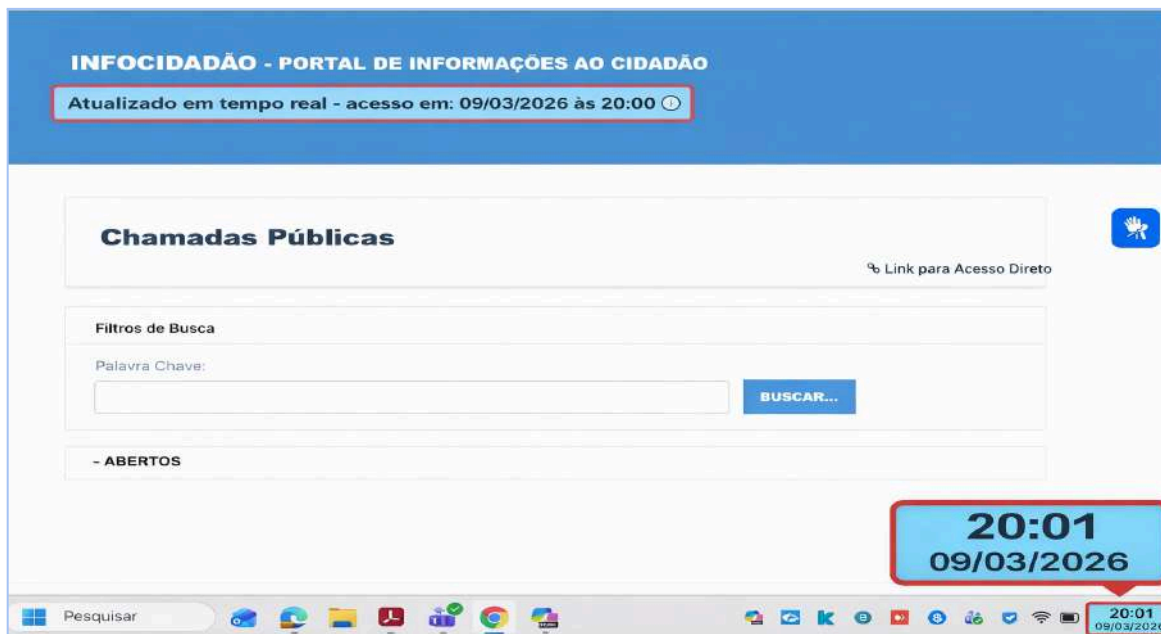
INFOCIDADÃO - PORTAL DE INFORMAÇÕES AO CIDADÃO

Atualizado em tempo real - acesso em: 09/03/2026 às 20:00

Chamadas Públicas

Link para Acesso Direto

Filtros de Busca

Palavra Chave:

BUSCAR...

- ABERTOS

20:01
09/03/2026

Pesquisar

20:01
09/03/2026